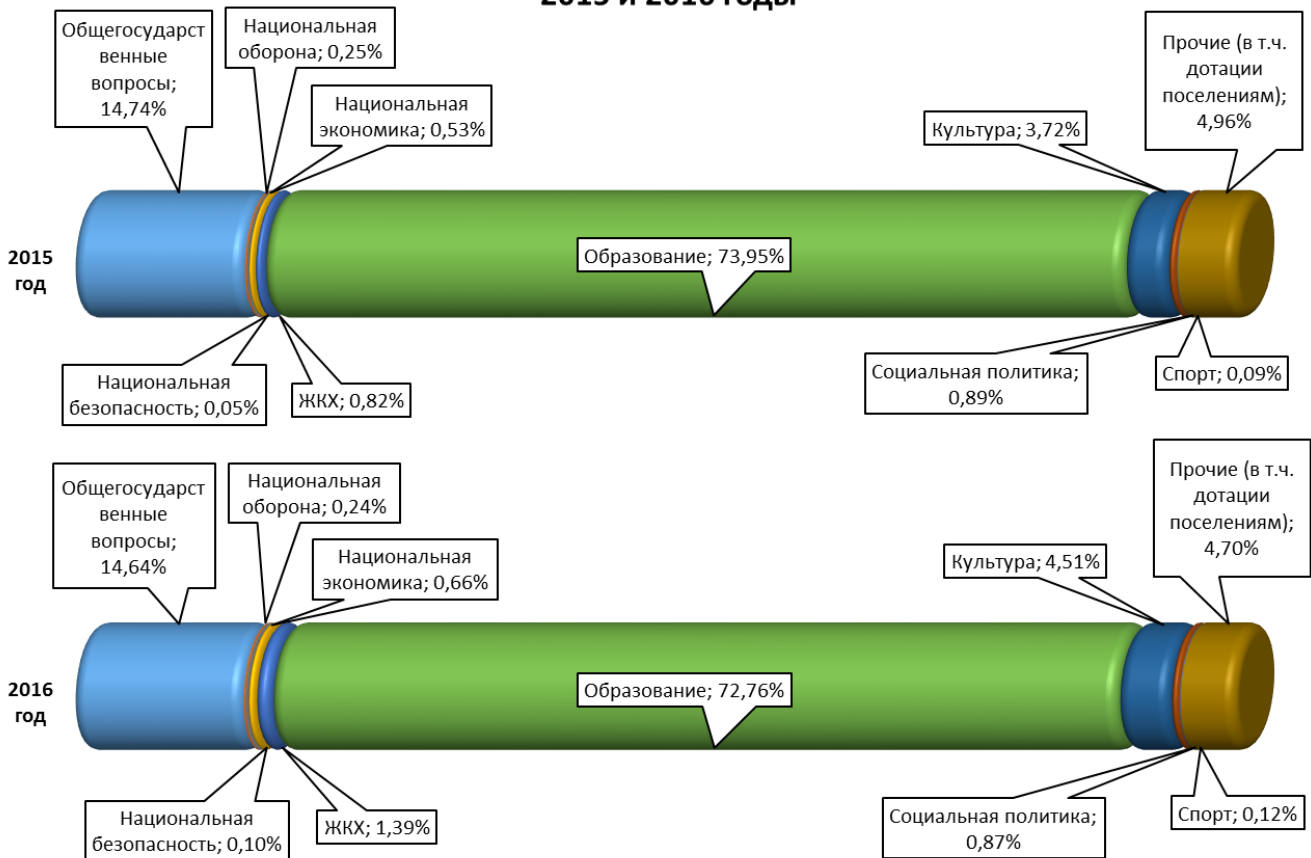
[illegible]

Общегосударственные вопросы; 14,74%

Национальная оборона; 0,25%

Национальная экономика; 0,53%

Культура; 3,72%

Прочие (в т.ч. дотации поселениям); 4,96%

2015 год

Образование; 73,95%

Национальная безопасность; 0,05%

ЖКХ; 0,82%

Социальная политика; 0,89%

Спорт; 0,09%

Общегосударственные вопросы; 14,64%

Национальная оборона; 0,24%

Национальная экономика; 0,66%

Культура; 4,51%

Прочие (в т.ч. дотации поселениям); 4,70%

2016 год

Образование; 72,76%

Национальная безопасность; 0,10%

ЖКХ; 1,39%

Социальная политика; 0,87%

Спорт; 0,12%